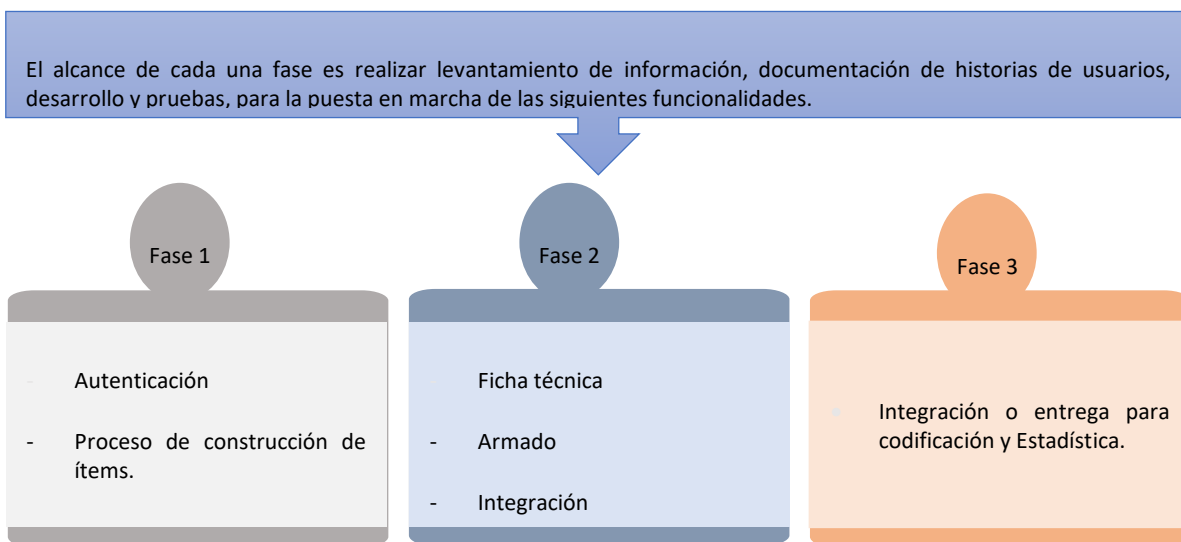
El alcance de cada una fase es realizar levantamiento de información, documentación de historias de usuarios, desarrollo y pruebas, para la puesta en marcha de las siguientes funcionalidades.

Fase 1

- Autenticación
- Proceso de construcción de ítems.

Fase 2

- Ficha técnica
- Armado
- Integración

Fase 3

- Integración o entrega para codificación y Estadística.